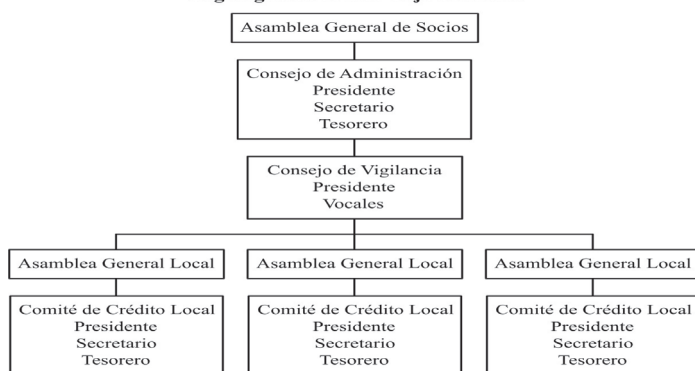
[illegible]

Asamblea General de Socios

Consejo de Administración
Presidente
Secretario
Tesorero

Consejo de Vigilancia
Presidente
Vocales

Asamblea General Local

Asamblea General Local

Asamblea General Local

Comité de Crédito Local
Presidente
Secretario
Tesorero

Comité de Crédito Local
Presidente
Secretario
Tesorero

Comité de Crédito Local
Presidente
Secretario
Tesorero